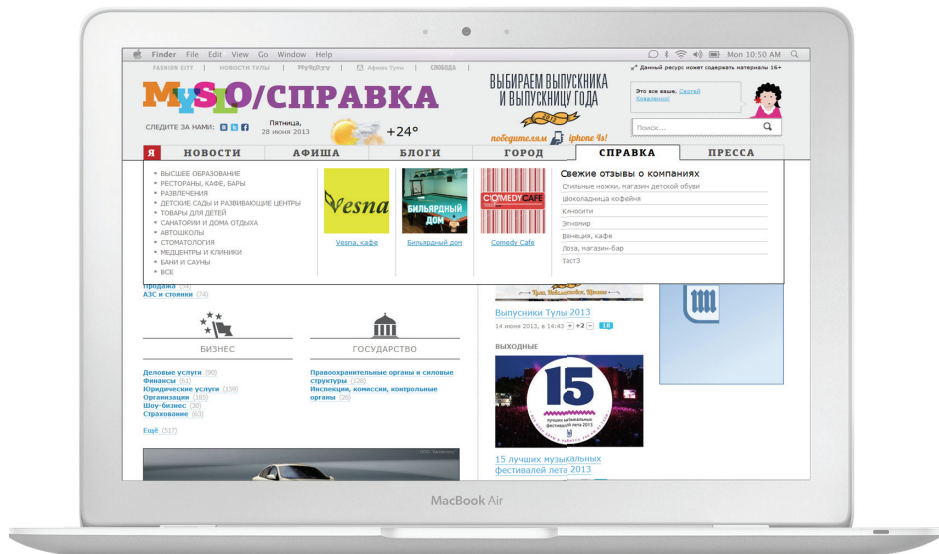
Finder File Edit View Go Window Help

Mon 10:50 AM

FASHION CITY НОВОСТИ ТУЛЫ MyBy3y Афиша Тулы СЛОБОДА

Данный ресурс может содержать материалы 16+

MYSLO/СПРАВКА

ВЫБИРАЕМ ВЫПУСКНИКА И ВЫПУСКНИЦУ ГОДА

победителям iPhone 4s!

Это все ваше. Сергей Коваленко!

СЛЕДИТЕ ЗА НАМИ:

Пятница, 28 июня 2013

+24°

Поиск...

Я НОВОСТИ АФИША БЛОГИ ГОРОД СПРАВКА ПРЕССА

ВЫСШЕЕ ОБРАЗОВАНИЕ
РЕСТОРАНЫ, КАФЕ, БАРЫ
РАЗВЛЕЧЕНИЯ
ДЕТСКИЕ САДЫ И РАЗВИВАЮЩИЕ ЦЕНТРЫ
ТОВАРЫ ДЛЯ ДЕТЕЙ
САНАТОРИИ И ДОМА ОТДЫХА
АВТОШКОЛЫ
СТОМАТОЛОГИЯ
МЕДЦЕНТРЫ И КЛИНИКИ
БАНИ И САУНЫ
ВСЕ

Vesna
Vesna, кафе

БИЛЬЯРДНЫЙ ДОМ
Бильярдный дом

COMEDY CAFE
Comedy Cafe

Свежие отзывы о компаниях
Стильные ножки, магазин детской обуви
Шоколадница кофейня
Киносити
Этномир
Венеция, кафе
Лоза, магазин-бар
Таст3

Продажа (34)
АЗС и стоянки (74)

БИЗНЕС

Деловые услуги (90)
Финансы (61)
Юридические услуги (339)
Организации (185)
Шоу-бизнес (30)
Страхование (63)

Ещё (517)

ГОСУДАРСТВО

Правоохранительные органы и силовые структуры (128)
Инспекции, комиссии, контрольные органы (26)

Выпускники Тулы 2013
14 июня 2013, в 14:43 +2 18

ВЫХОДНЫЕ

15
лучших музыкальных фестивалей лета 2013

15 лучших музыкальных фестивалей лета 2013

MacBook Air